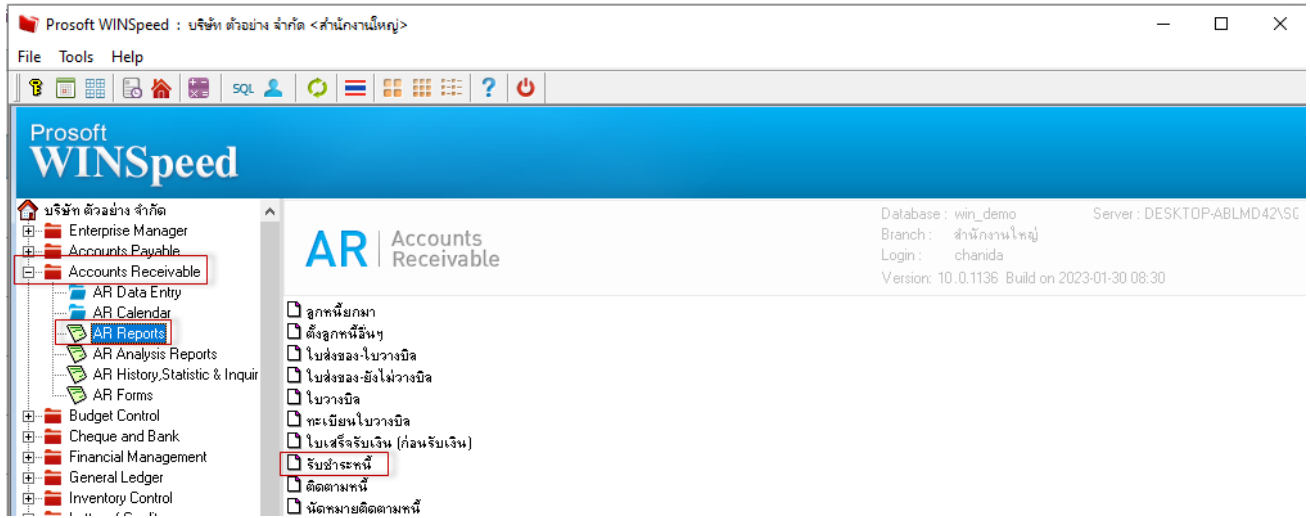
Prosoft WINSpeed : บริษัท ตัวอย่าง จำกัด <สำนักงานใหญ่>

File Tools Help

SQL

Prosoft
WINSpeed

บริษัท ตัวอย่าง จำกัด
Enterprise Manager
Accounts Payable
Accounts Receivable
AR Data Entry
AR Calendar
AR Reports
AR Analysis Reports
AR History,Statistic & Inquir
AR Forms
Budget Control
Cheque and Bank
Financial Management
General Ledger
Inventory Control

AR | Accounts Receivable

Database : win_demo
Server : DESKTOP-ABLMD42\SC
Branch : สำนักงานใหญ่
Login : chanida
Version: 10.0.1136 Build on 2023-01-30 08:30

ลูกหนี้ยกมา
ตั้งลูกหนี้อื่นๆ
ใบส่งของ-ใบวางบิล
ใบส่งของ-ยังไม่วางบิล
ใบวางบิล
ทะเบียนใบวางบิล
ใบเสร็จรับเงิน (ก่อนรับเงิน)
รับชำระหนี้
ติดตามหนี้
นัดหมายติดตามหนี้